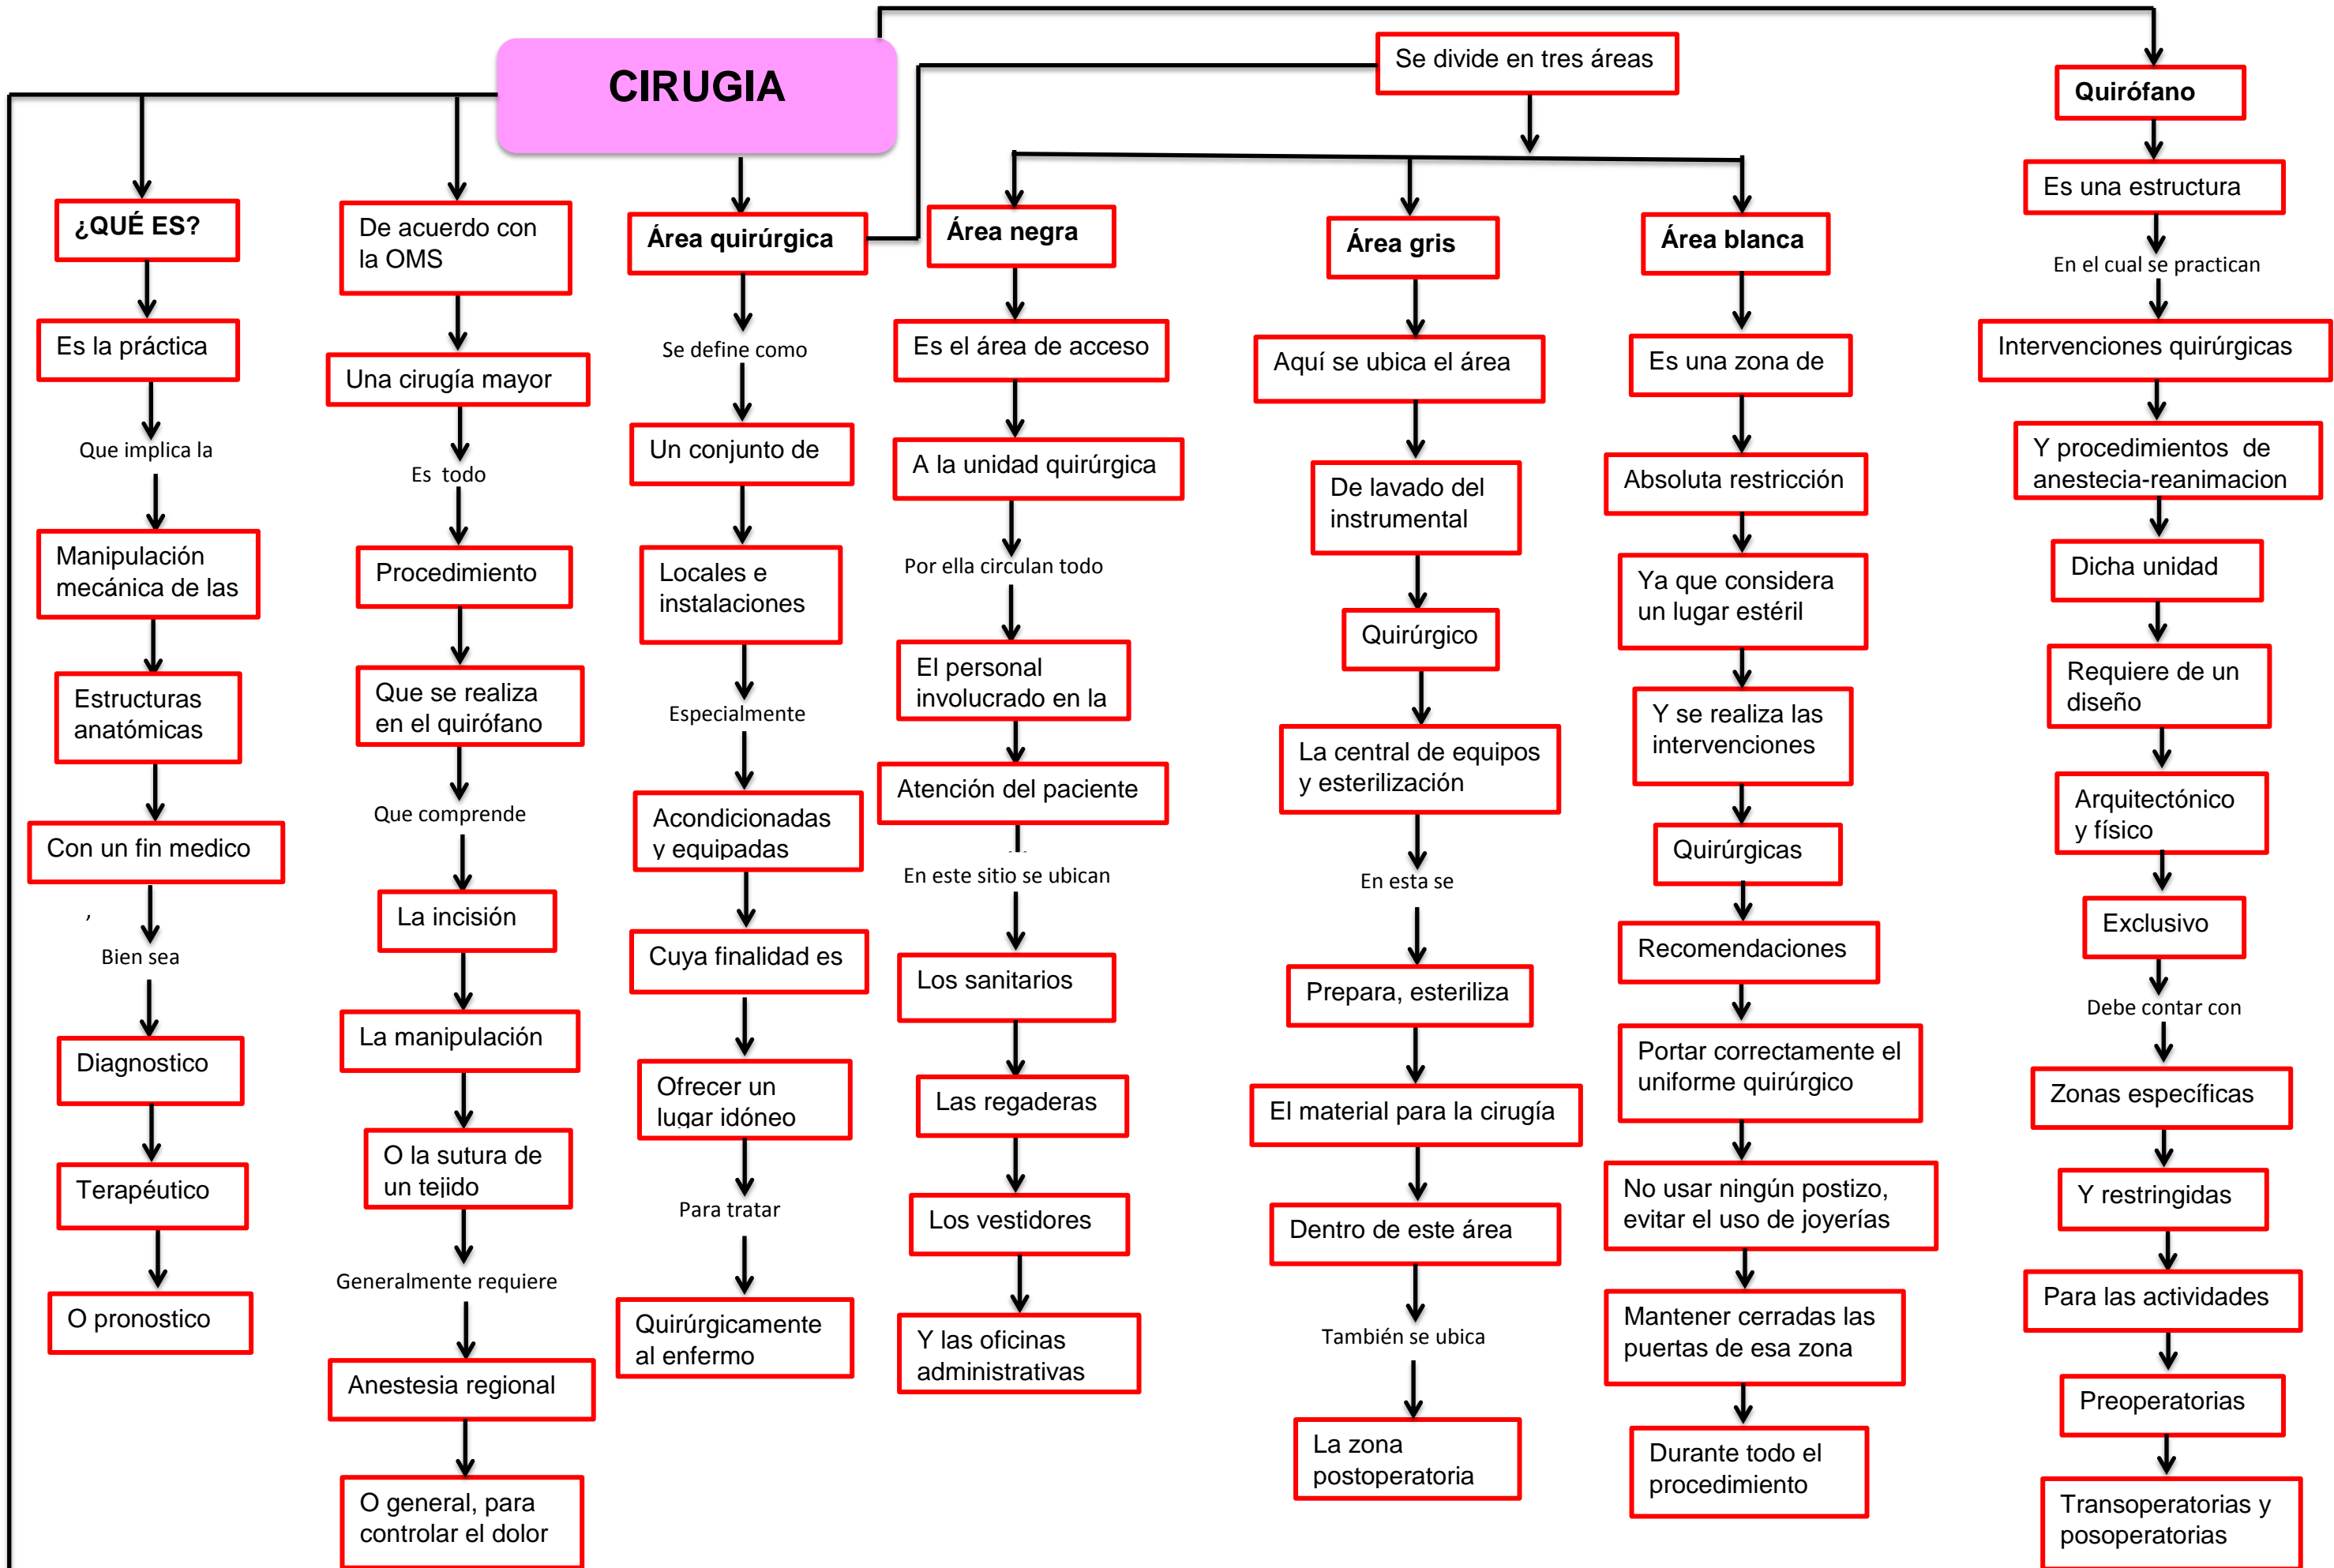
CIRUGIA

Se divide en tres áreas

¿QUÉ ES?
Es la práctica
Que implica la
Manipulación mecánica de las
Estructuras anatómicas
Con un fin medico
Bien sea
Diagnostico
Terapéutico
O pronostico

De acuerdo con la OMS
Una cirugía mayor
Es todo
Procedimiento
Que se realiza en el quirófano
Que comprende
La incisión
La manipulación
O la sutura de un tejido
Generalmente requiere
Anestesia regional
O general, para controlar el dolor

Área quirúrgica
Se define como
Un conjunto de
Locales e instalaciones
Especialmente
Acondicionadas y equipadas
Cuya finalidad es
Ofrecer un lugar idóneo
Para tratar
Quirúrgicamente al enfermo

Área negra
Es el área de acceso
A la unidad quirúrgica
Por ella circulan todo
El personal involucrado en la
Atención del paciente
En este sitio se ubican
Los sanitarios
Las regaderas
Los vestidores
Y las oficinas administrativas

Área gris
Aquí se ubica el área
De lavado del instrumental
Quirúrgico
La central de equipos y esterilización
En esta se
Prepara, esteriliza
El material para la cirugía
Dentro de este área
También se ubica
La zona postoperatoria

Área blanca
Es una zona de
Absoluta restricción
Ya que considera un lugar estéril
Y se realiza las intervenciones
Quirúrgicas
Recomendaciones
Portar correctamente el uniforme quirúrgico
No usar ningún postizo, evitar el uso de joyerías
Mantener cerradas las puertas de esa zona
Durante todo el procedimiento

Quirófano
Es una estructura
En el cual se practican
Intervenciones quirúrgicas
Y procedimientos de anestecia-reanimacion
Dicha unidad
Requiere de un diseño
Arquitectónico y físico
Exclusivo
Debe contar con
Zonas específicas
Y restringidas
Para las actividades
Preoperatorias
Transoperatorias y posoperatorias